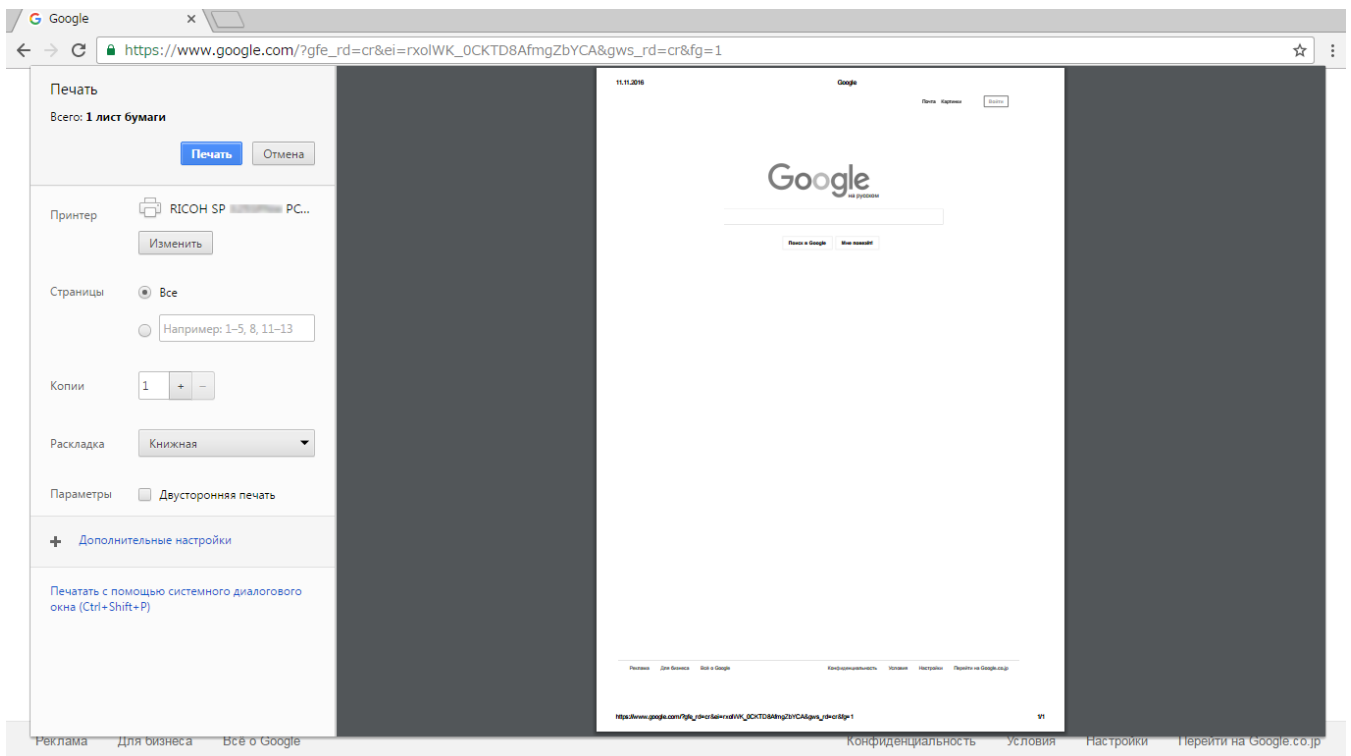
Google ×

https://www.google.com/?gfe_rd=cr&ei=rxolWK_0CKTD8AfmgZbYCA&gws_rd=cr&fg=1

Печать

Всего: 1 лист бумаги

Печать Отмена

Принтер RICOH SP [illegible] PC...

Изменить

Страницы Все

Например: 1–5, 8, 11–13

Копии 1 + −

Раскладка Книжная

Параметры Двусторонняя печать

+ Дополнительные настройки

Печатать с помощью системного диалогового окна (Ctrl+Shift+P)

11.11.2016 Google

Почта Картинки Войти

Google на русском

Поиск в Google Мне повезёт!

Реклама Для бизнеса Всё о Google Конфиденциальность Условия Настройки Перейти на Google.co.jp

https://www.google.com/?gfe_rd=cr&ei=rxolWK_0CKTD8AfmgZbYCA&gws_rd=cr&fg=1 1/1

Реклама Для бизнеса Всё о Google Конфиденциальность Условия Настройки Перейти на Google.co.jp